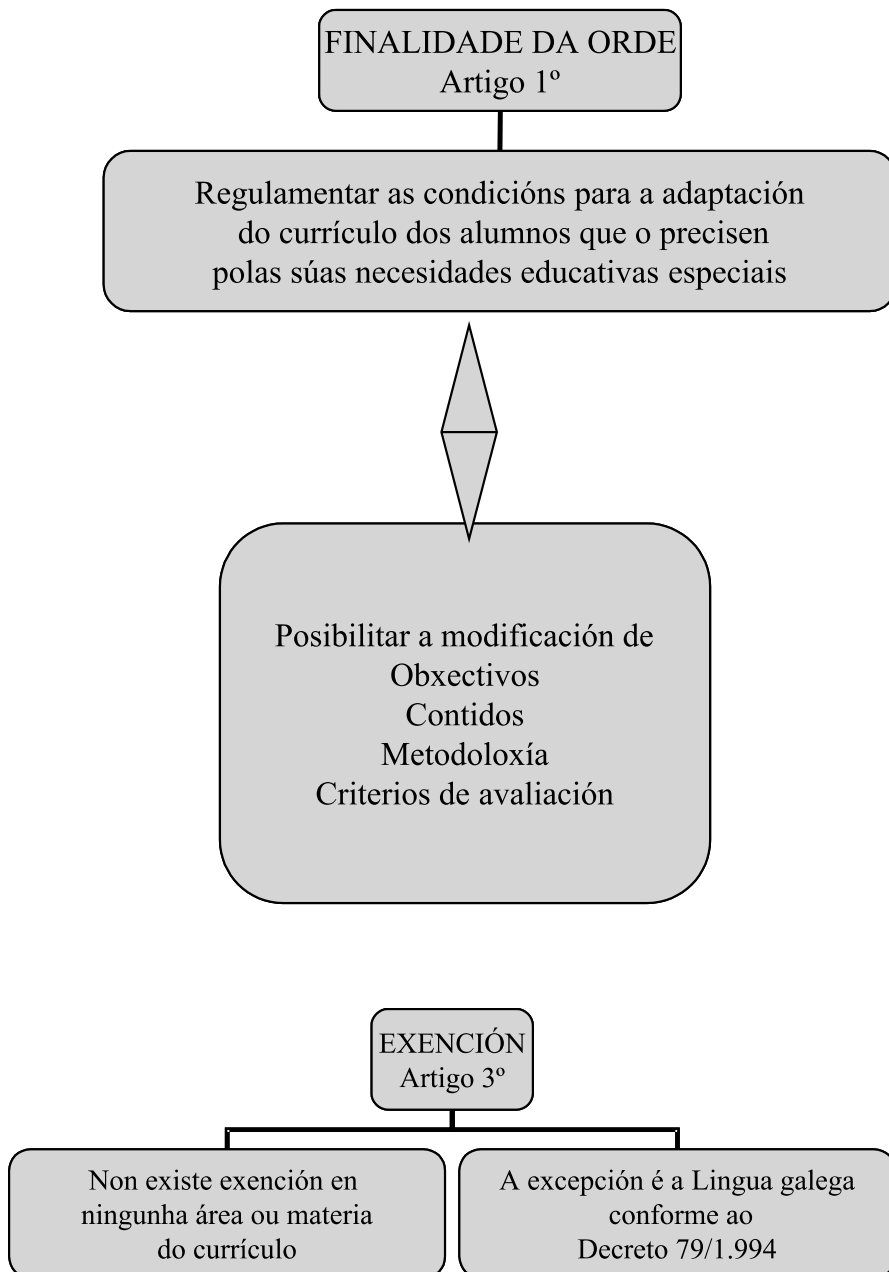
FINALIDADE DA ORDE
Artigo 1º

Regulamentar as condicións para a adaptación do currículo dos alumnos que o precisen polas súas necesidades educativas especiais

Posibilitar a modificación de
Obxectivos
Contidos
Metodoloxía
Criterios de avaliación

EXENCIÓN
Artigo 3º

Non existe exención en ningunha área ou materia do currículo

A excepción é a Lingua galega conforme ao Decreto 79/1.994